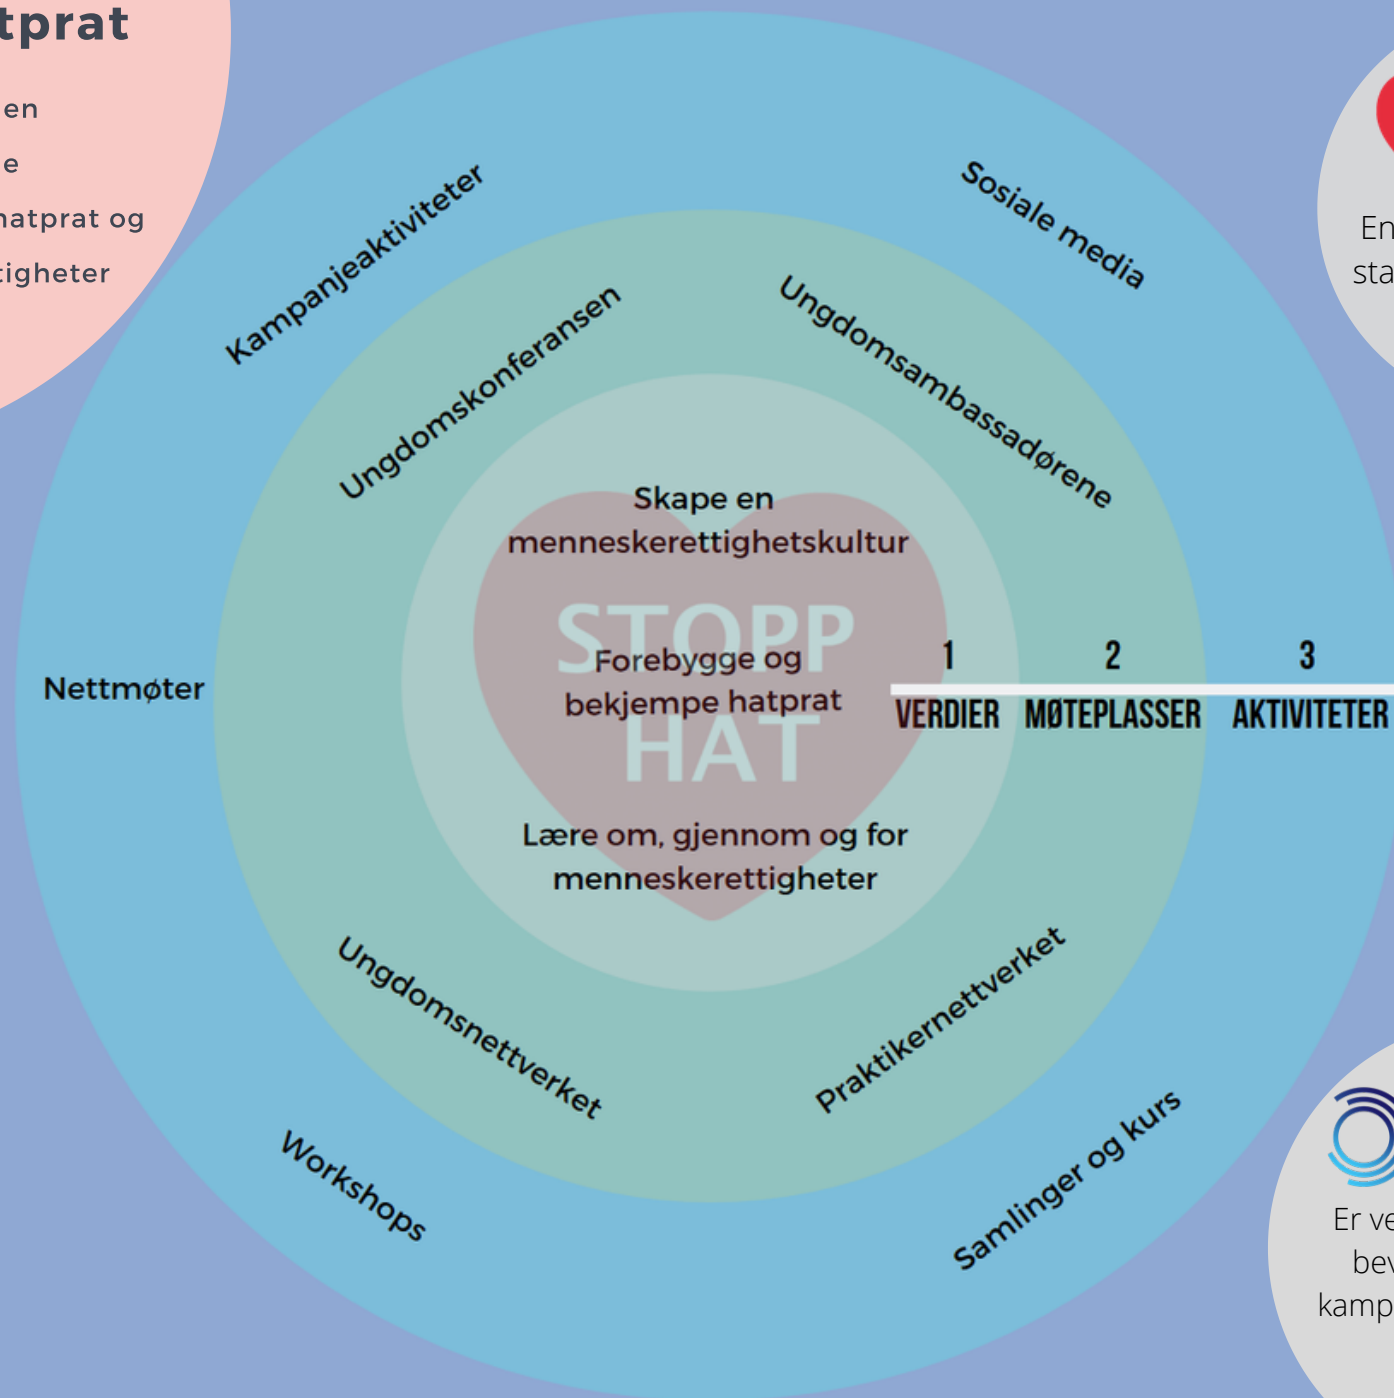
tprat

en

e

hatprat og

tigheter

Kampanjeaktiviteter

Sosiale media

Ungdomskonferansen

Ungdomsambassadørene

Skape en menneskerettighetskultur

STOPP HAT

Forebygge og bekjempe hatprat

Lære om, gjennom og for menneskerettigheter

Nettmøter

1 VERDIER

2 MØTEPLASSER

3 AKTIVITETER

Ungdomsnettverket

Praktikernettverket

Workshops

Samlinger og kurs

En
sta

Er ve
bev
kamp